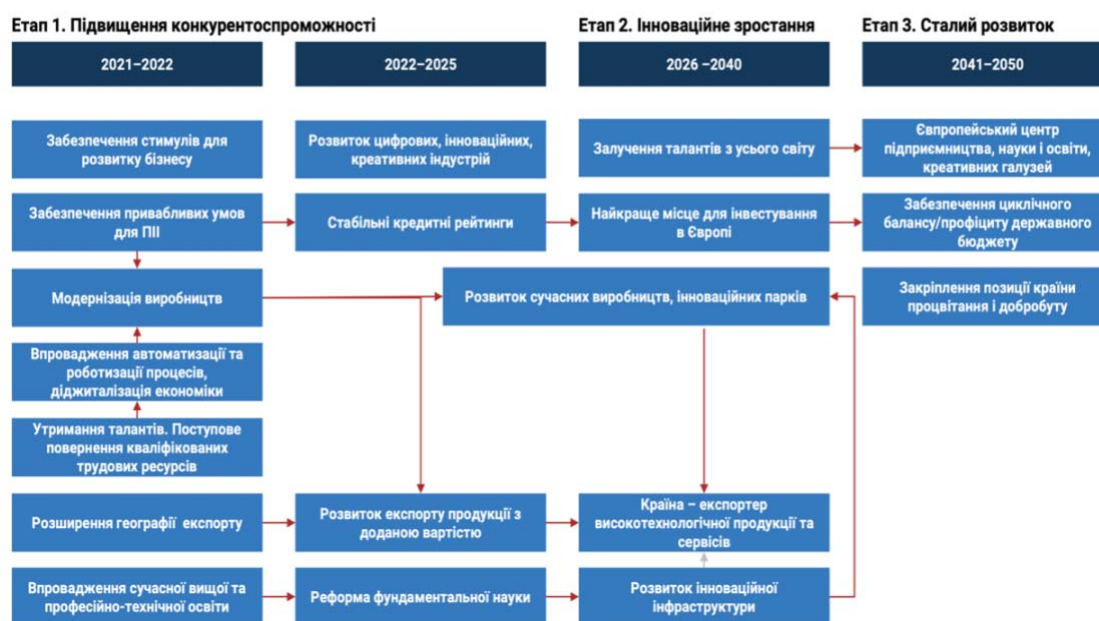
Етап 1. Підвищення конкурентоспроможності

2021–2022

2022–2025

Етап 2. Інноваційне зростання

2026 –2040

Етап 3. Сталий розвиток

2041–2050

Забезпечення стимулів для розвитку бізнесу

Розвиток цифрових, інноваційних, креативних індустрій

Залучення талантів з усього світу

Європейський центр підприємництва, науки і освіти, креативних галузей

Забезпечення привабливих умов для ПІІ

Стабільні кредитні рейтинги

Найкраще місце для інвестування в Європі

Забезпечення циклічного балансу/профіциту державного бюджету

Модернізація виробництв

Розвиток сучасних виробництв, інноваційних парків

Закріплення позиції країни процвітання і добробуту

Впровадження автоматизації та роботизації процесів, діджиталізація економіки

Утримання талантів. Поступове повернення кваліфікованих трудових ресурсів

Розширення географії експорту

Розвиток експорту продукції з доданою вартістю

Країна – експортер високотехнологічної продукції та сервісів

Впровадження сучасної вищої та професійно-технічної освіти

Реформа фундаментальної науки

Розвиток інноваційної інфраструктури